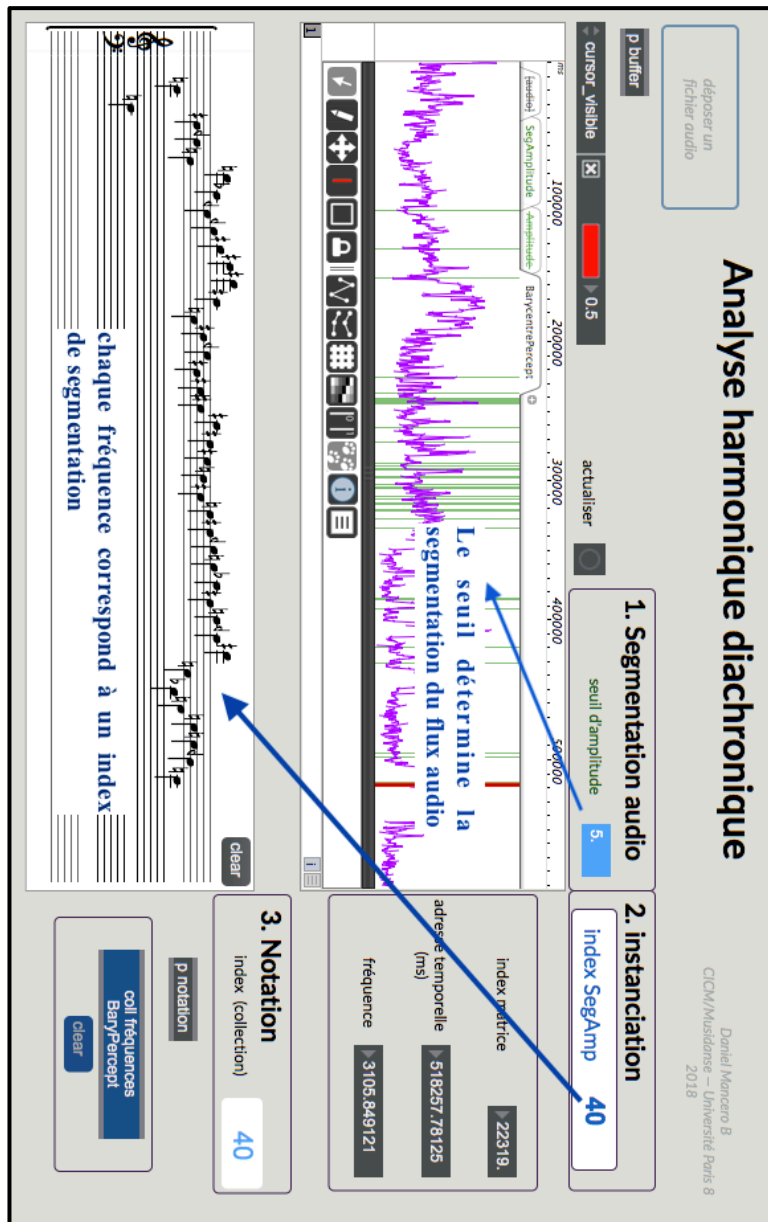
Analyse harmonique diachronique

déposer un fichier audio

p buffer

cursor_visible

0.5

actualiser

1. Segmentation audio

seuil d'amplitude

5.

ms

100000

200000

300000

400000

500000

audio

SegAmplitude

Amplitude

BarycentrePercept

Le seuil détermine la segmentation du flux audio

chaque fréquence correspond à un index de segmentation

clear

2. instanciation

index SegAmp

40

index matrice

22319.

adresse temporelle (ms)

518257.78125

fréquence

3105.849121

3. Notation

index (collection)

40

p notation

coll fréquences BaryPercept

clear

Daniel Mancero B
CICM/Musidanse – Université Paris 8
2018